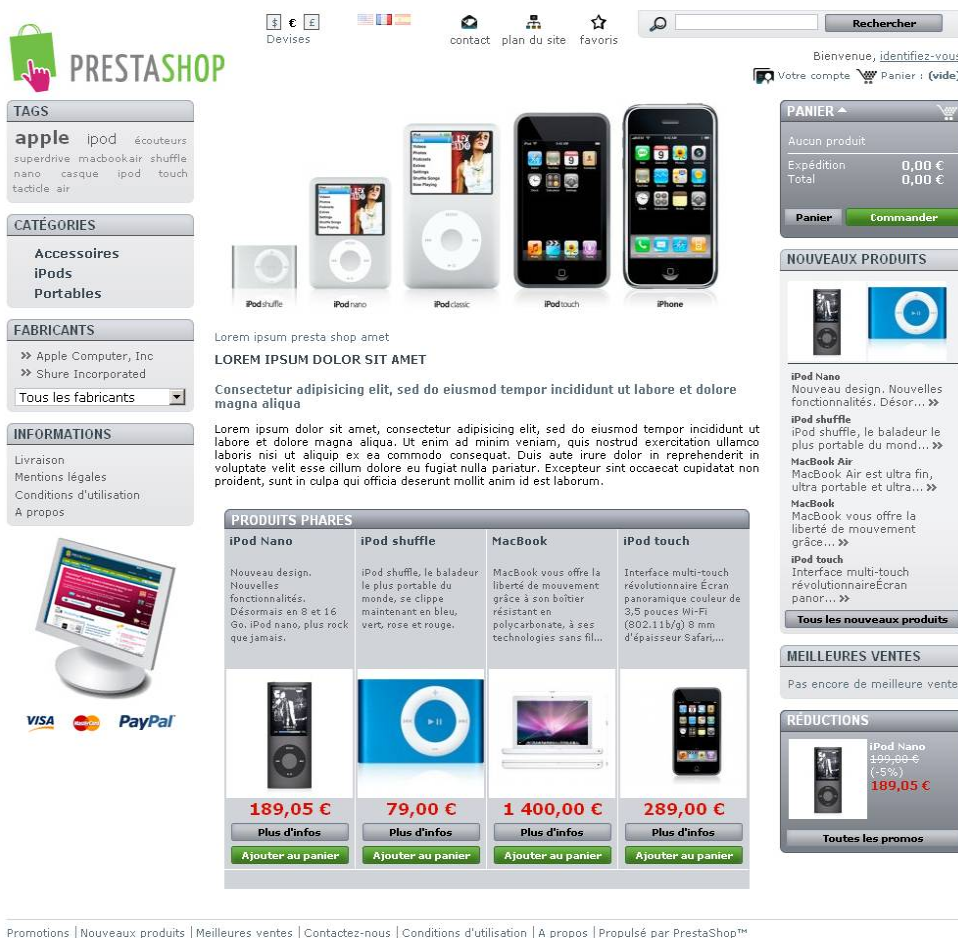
PRESTASHOP

$ € £
Devises

contact plan du site favoris

Rechercher

Bienvenue, identifiez-vous
Votre compte Panier : (vide)

TAGS
apple ipod écouteurs superdrive macbookair shuffle nano casque ipod touch tactile air

CATÉGORIES
Accessoires
iPods
Portables

FABRICANTS
Apple Computer, Inc
Shure Incorporated
Tous les fabricants

INFORMATIONS
Livraison
Mentions légales
Conditions d'utilisation
A propos

VISA MasterCard PayPal

iPod shuffle iPod nano iPod classic iPod touch iPhone

Lorem ipsum presta shop amet

LOREM IPSUM DOLOR SIT AMET

Consectetur adipisicing elit, sed do eiusmod tempor incididunt ut labore et dolore magna aliqua

Lorem ipsum dolor sit amet, consectetur adipisicing elit, sed do eiusmod tempor incididunt ut labore et dolore magna aliqua. Ut enim ad minim veniam, quis nostrud exercitation ullamco laboris nisi ut aliquip ex ea commodo consequat. Duis aute irure dolor in reprehenderit in voluptate velit esse cillum dolore eu fugiat nulla pariatur. Excepteur sint occaecat cupidatat non proident, sunt in culpa qui officia deserunt mollit anim id est laborum.

PRODUITS PHARES

iPod Nano
Nouveau design. Nouvelles fonctionnalités. Désormais en 8 et 16 Go. iPod nano, plus rock que jamais.
189,05 €
Plus d'infos
Ajouter au panier

iPod shuffle
iPod shuffle, le baladeur le plus portable du monde, se clippe maintenant en bleu, vert, rose et rouge.
79,00 €
Plus d'infos
Ajouter au panier

MacBook
MacBook vous offre la liberté de mouvement grâce à son boîtier résistant en polycarbonate, à ses technologies sans fil...
1 400,00 €
Plus d'infos
Ajouter au panier

iPod touch
Interface multi-touch révolutionnaire Écran panoramique couleur de 3,5 pouces Wi-Fi (802.11b/g) 8 mm d'épaisseur Safari,...
289,00 €
Plus d'infos
Ajouter au panier

PANIER
Aucun produit
Expédition 0,00 €
Total 0,00 €
Panier Commander

NOUVEAUX PRODUITS
iPod Nano
Nouveau design. Nouvelles fonctionnalités. Désor...
iPod shuffle
iPod shuffle, le baladeur le plus portable du mond...
MacBook Air
MacBook Air est ultra fin, ultra portable et ultra...
MacBook
MacBook vous offre la liberté de mouvement grâce...
iPod touch
Interface multi-touch révolutionnaireÉcran panor...
Tous les nouveaux produits

MEILLEURES VENTES
Pas encore de meilleure vente

RÉDUCTIONS
iPod Nano
199,00 €
(-5%)
189,05 €
Toutes les promos

Promotions | Nouveaux produits | Meilleures ventes | Contactez-nous | Conditions d'utilisation | A propos | Propulsé par PrestaShop™